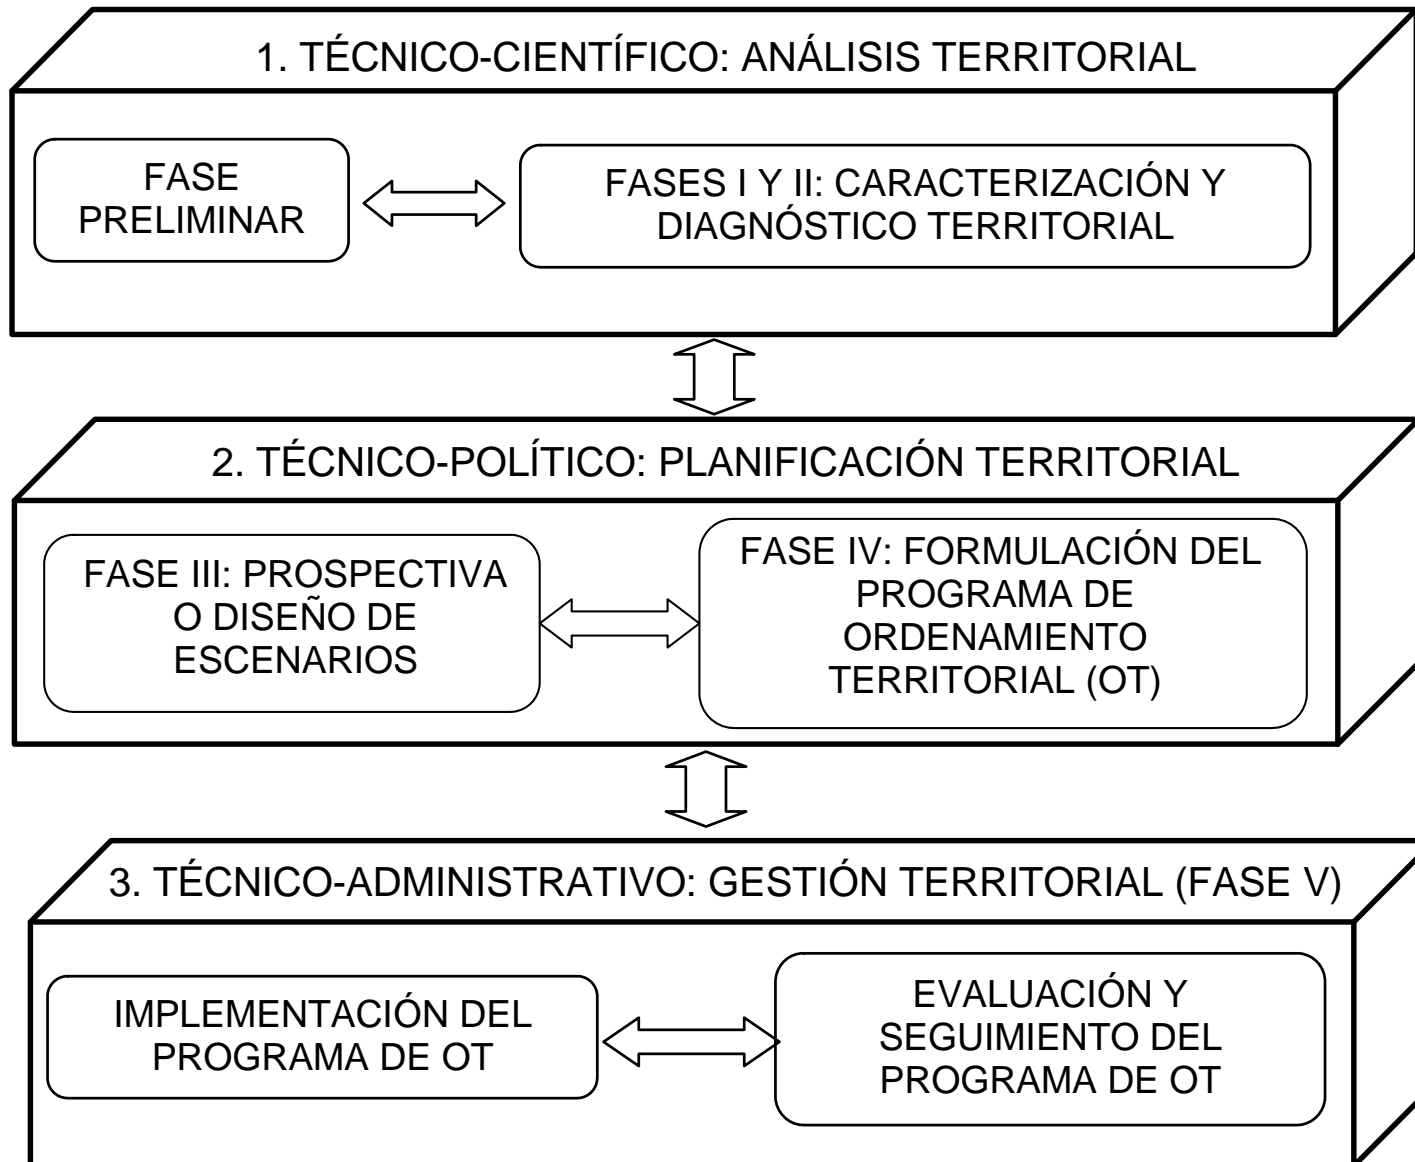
1. TÉCNICO-CIENTÍFICO: ANÁLISIS TERRITORIAL

FASE PRELIMINAR

FASES I Y II: CARACTERIZACIÓN Y DIAGNÓSTICO TERRITORIAL

2. TÉCNICO-POLÍTICO: PLANIFICACIÓN TERRITORIAL

FASE III: PROSPECTIVA O DISEÑO DE ESCENARIOS

FASE IV: FORMULACIÓN DEL PROGRAMA DE ORDENAMIENTO TERRITORIAL (OT)

3. TÉCNICO-ADMINISTRATIVO: GESTIÓN TERRITORIAL (FASE V)

IMPLEMENTACIÓN DEL PROGRAMA DE OT

EVALUACIÓN Y SEGUIMIENTO DEL PROGRAMA DE OT